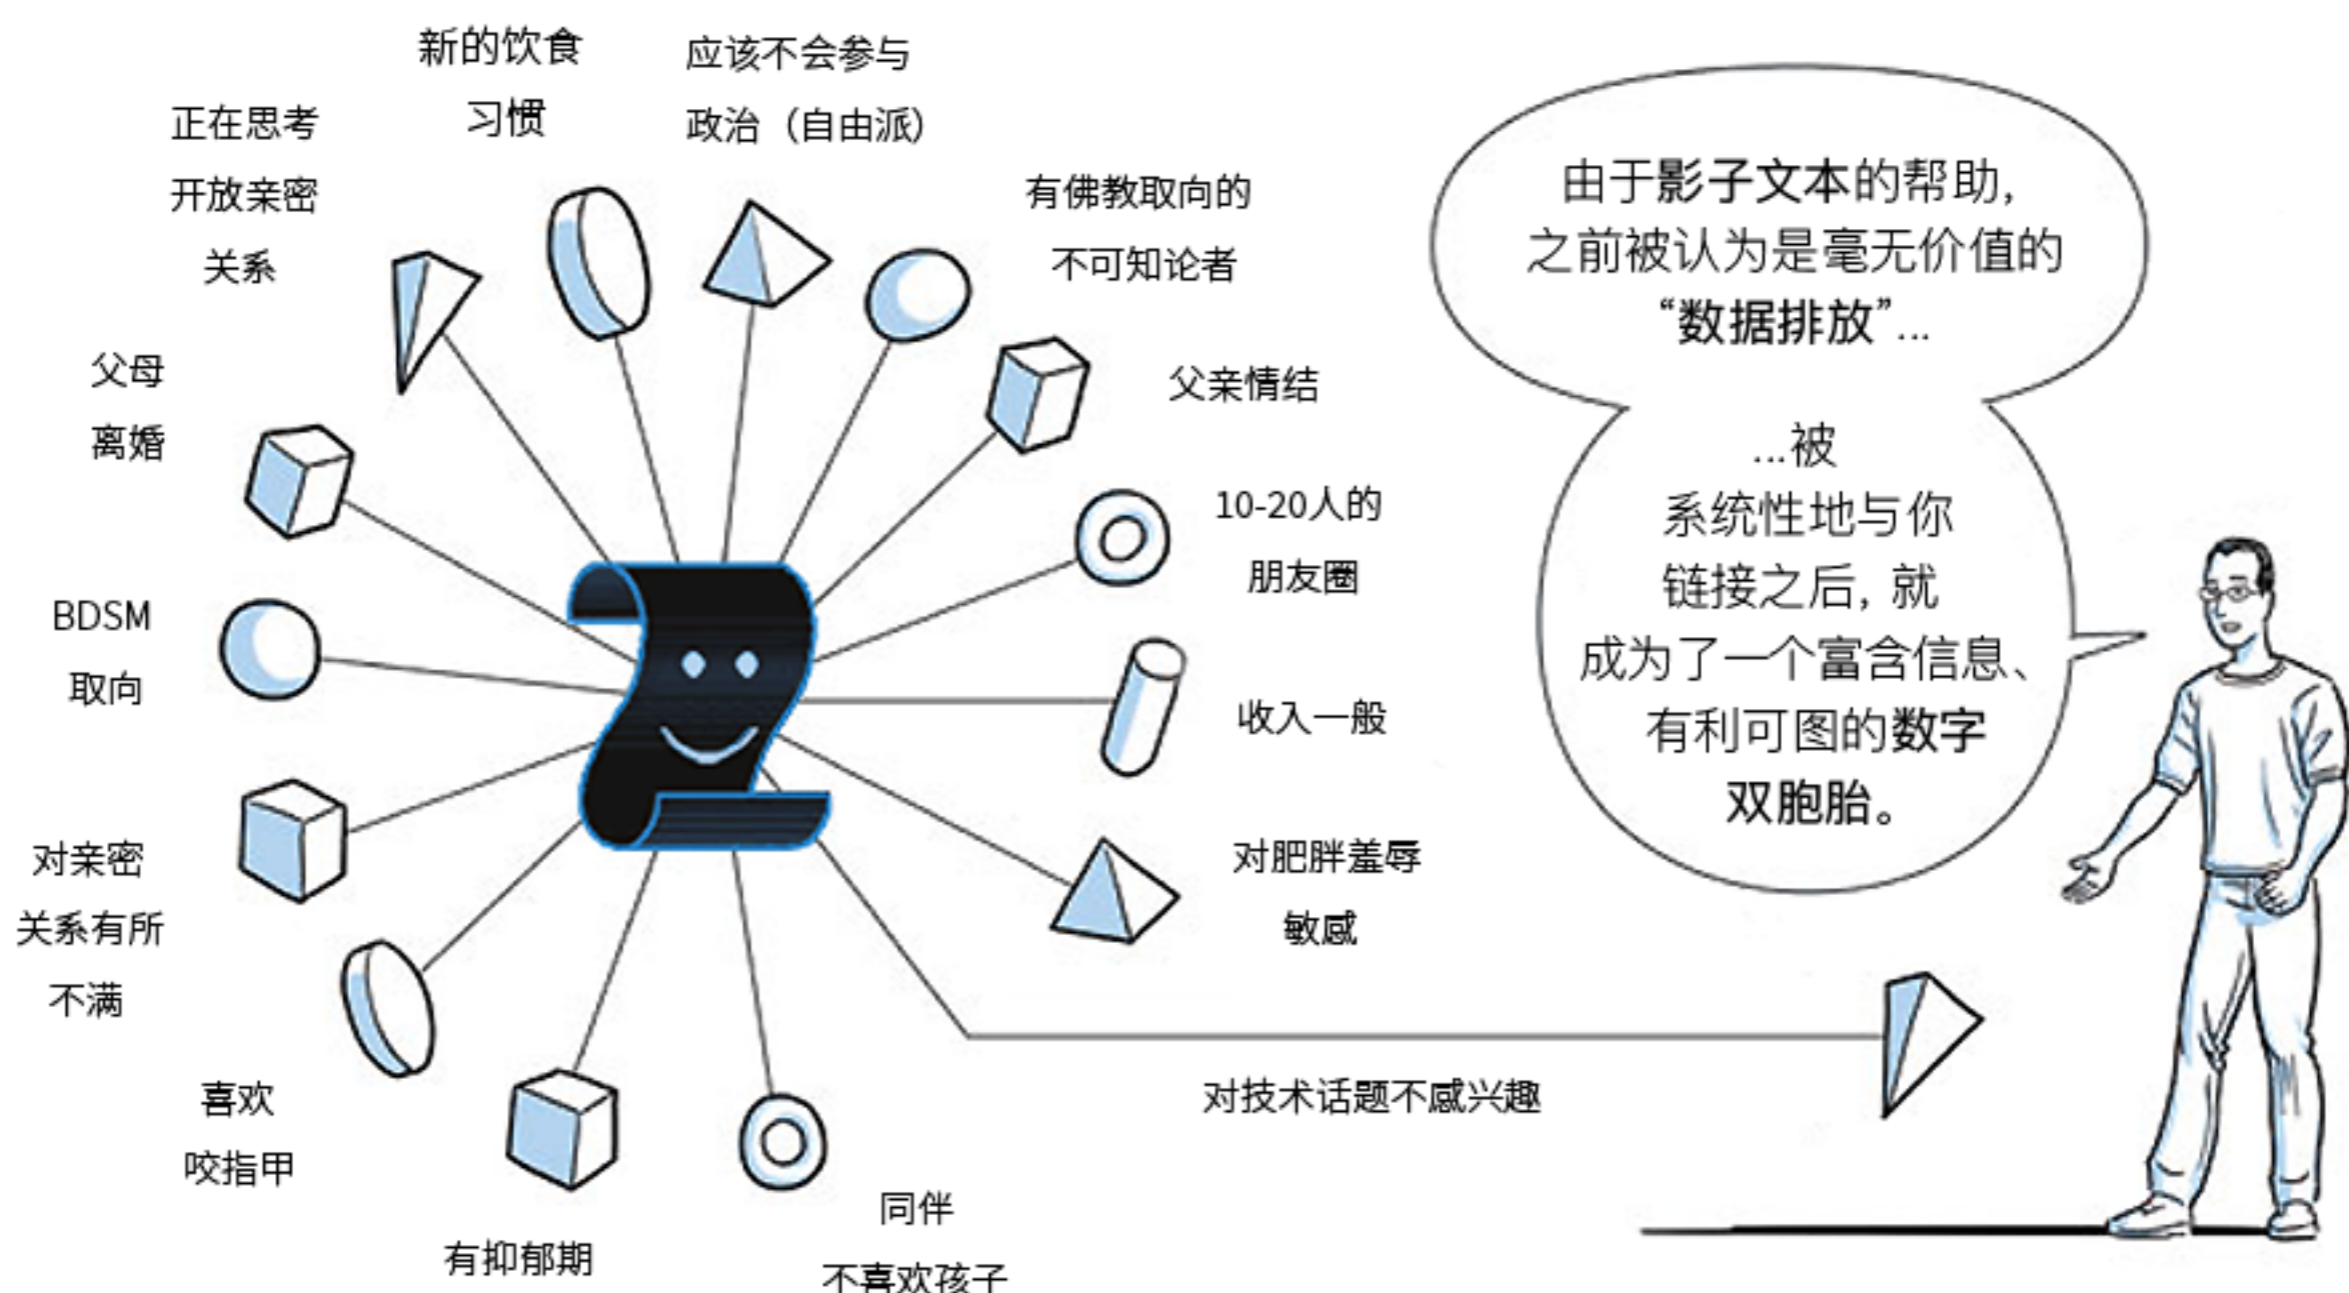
新的饮食习惯

应该不会参与政治（自由派）

正在思考开放亲密关系

有佛教取向的不可知论者

父母离婚

父亲情结

10-20人的朋友圈

BDSM取向

收入一般

对亲密关系有所不满

对肥胖羞辱敏感

喜欢咬指甲

有抑郁期

同伴不喜欢孩子

对技术话题不感兴趣

由于影子文本的帮助，之前被认为是毫无价值的“数据排放”...

...被系统性地与你链接之后，就成为了一个富含信息、有利可图的数字双胞胎。